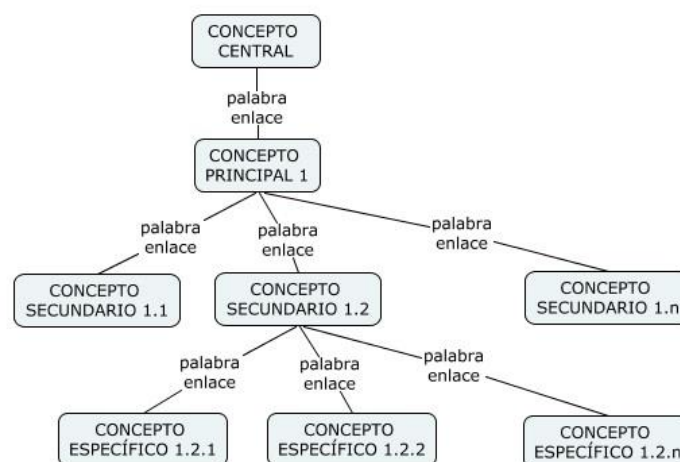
CONCEPTO CENTRAL

palabra enlace

CONCEPTO PRINCIPAL 1

palabra enlace

palabra enlace

palabra enlace

CONCEPTO SECUNDARIO 1.1

CONCEPTO SECUNDARIO 1.2

CONCEPTO SECUNDARIO 1.n

palabra enlace

palabra enlace

palabra enlace

CONCEPTO ESPECÍFICO 1.2.1

CONCEPTO ESPECÍFICO 1.2.2

CONCEPTO ESPECÍFICO 1.2.n